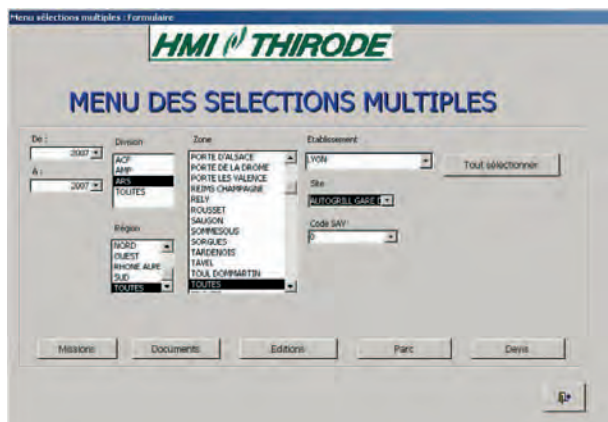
Menu sélections multiples : Formulaire

HMI THIRODE

MENU DES SELECTIONS MULTIPLES

De :
2007
A :
2007

Division
ACF
AMP
ARS
TOUTES

Région
NORD
OUEST
RHONE ALPE
SUD
TOUTES

Zone
PORTE D'ALSACE
PORTE DE LA DROME
PORTE LES VALENCE
REIMS CHAMPAGNE
RELY
ROUSSET
SAUGON
SOMMESOUS
SORGUES
TARDENOIS
TAVEL
TOUL DOMMARTIN
TOUTES

Etablissement
LYON

Tout sélectionner

Site
AUTOGRILL GARE

Code SAV
0

Missions
Documents
Editions
Parc
Devis